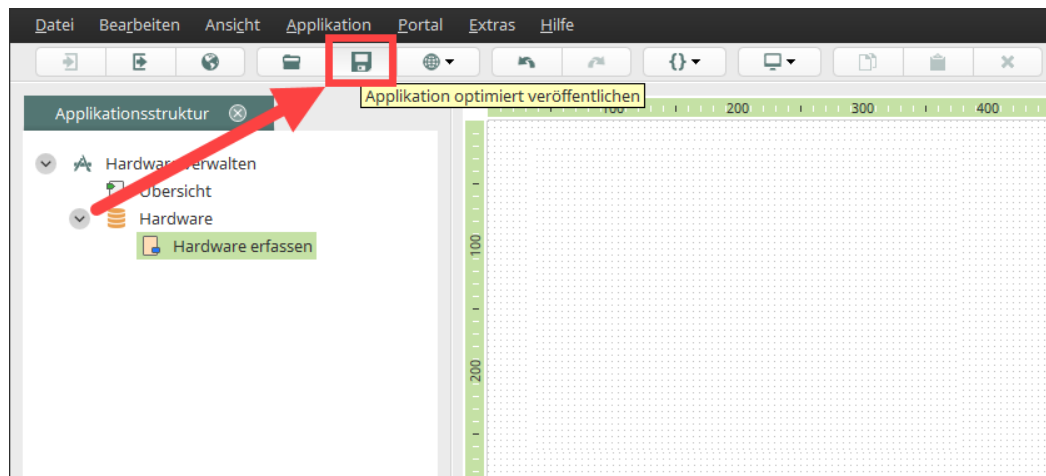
Datei Bearbeiten Ansicht Applikation Portal Extras Hilfe

Applikation optimiert veröffentlichen

Applikationsstruktur

Hardware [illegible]erwalten
Übersicht
Hardware
Hardware erfassen

100 200 300 400

100

200